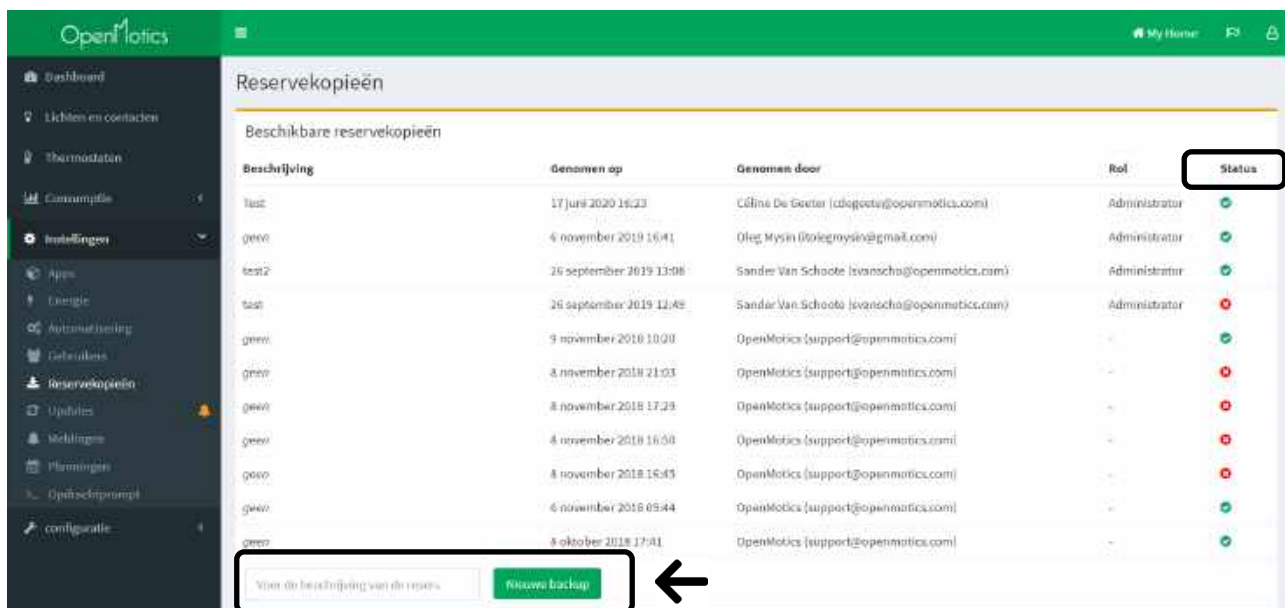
OpenMotics

Dashboard
Lichten en contacten
Thermostaten
Consumptie
Instellingen
Apps
Energie
Automatisering
Gebruikers
Reservekopieën
Updates
Meldingen
Planningen
Opdrachtprompt
configuratie

My Home

Reservekopieën

Beschikbare reservekopieën

| Beschrijving | Genomen op | Genomen door | Rol | Status |
|---|---|---|---|---|
| Test | 17 juni 2020 16:23 | Céline De Geeter (cdegeeter@openmotics.com) | Administrator | |
| geen | 6 november 2019 16:41 | Oleg Mysin (itolegmysin@gmail.com) | Administrator | |
| test2 | 26 september 2019 13:06 | Sander Van Schoote (svanscho@openmotics.com) | Administrator | |
| test | 26 september 2019 12:49 | Sander Van Schoote (svanscho@openmotics.com) | Administrator | |
| geen | 9 november 2018 10:20 | OpenMotics (support@openmotics.com) | - | |
| geen | 8 november 2018 21:03 | OpenMotics (support@openmotics.com) | - | |
| geen | 8 november 2018 17:29 | OpenMotics (support@openmotics.com) | - | |
| geen | 8 november 2018 16:50 | OpenMotics (support@openmotics.com) | - | |
| geen | 8 november 2018 16:45 | OpenMotics (support@openmotics.com) | - | |
| geen | 6 november 2018 09:44 | OpenMotics (support@openmotics.com) | - | |
| geen | 8 oktober 2018 17:41 | OpenMotics (support@openmotics.com) | - | |

Voer de beschrijving van de reserv
Nieuwe backup